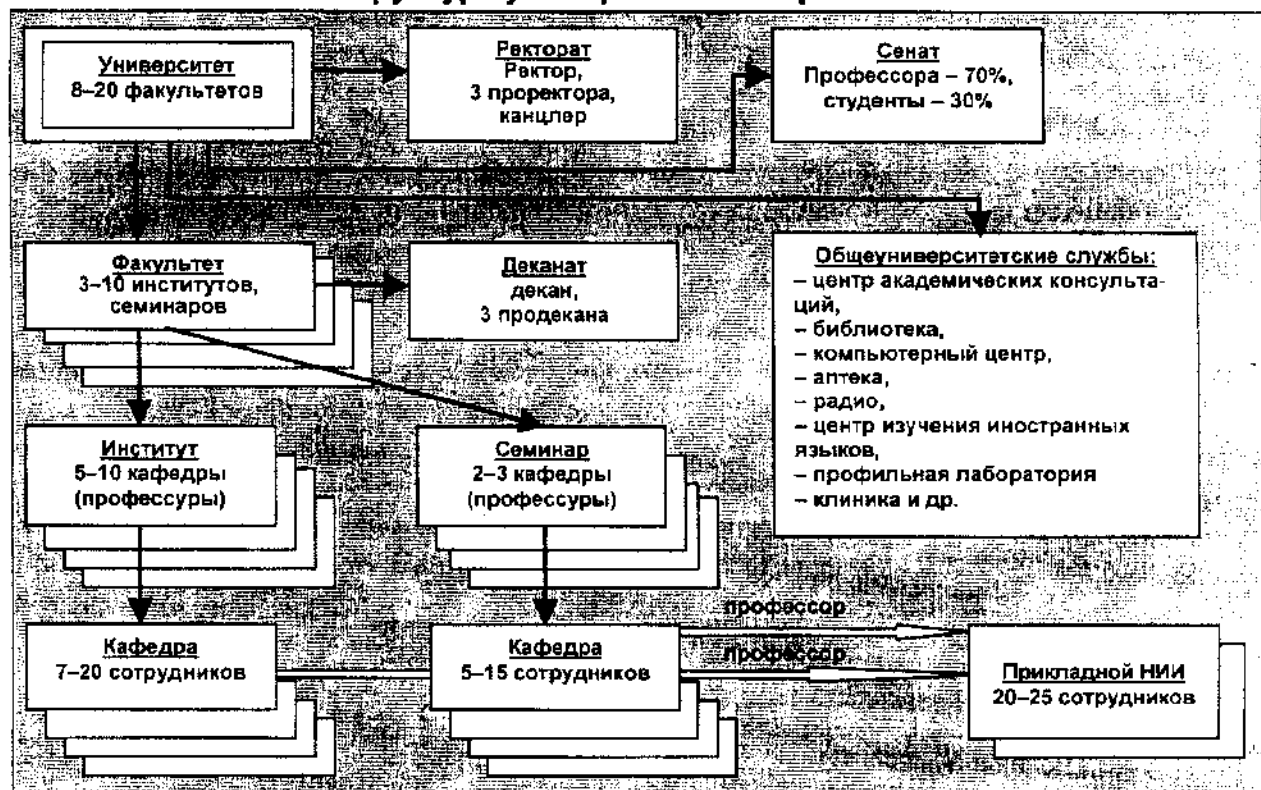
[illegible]

Университет
8–20 факультетов

Ректорат
Ректор,
3 проректора,
канцлер

Сенат
Профессора – 70%,
студенты – 30%

Факультет
3–10 институтов,
семинаров

Деканат
декан,
3 продекана

Общеуниверситетские службы:
– центр академических консультаций,
– библиотека,
– компьютерный центр,
– аптека,
– радио,
– центр изучения иностранных языков,
– профильная лаборатория
– клиника и др.

Институт
5–10 кафедры
(профессуры)

Семинар
2–3 кафедры
(профессуры)

Кафедра
7–20 сотрудников

Кафедра
5–15 сотрудников

профессор

профессор

Прикладной НИИ
20–25 сотрудников